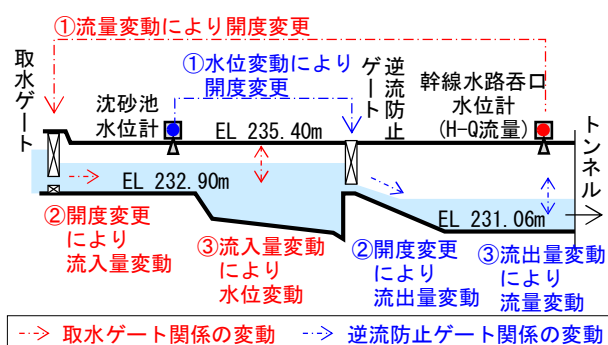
①流量変動により開度変更

取水ゲート

①水位変動により開度変更

逆流防止ゲート

幹線水路呑口水位計(H-Q流量)

沈砂池水位計

EL 235.40m

トンネル

EL 232.90m

EL 231.06m

②開度変更により流入量変動

③流入量変動により水位変動

②開度変更により流出量変動

③流出量変動により流量変動

取水ゲート関係の変動　逆流防止ゲート関係の変動